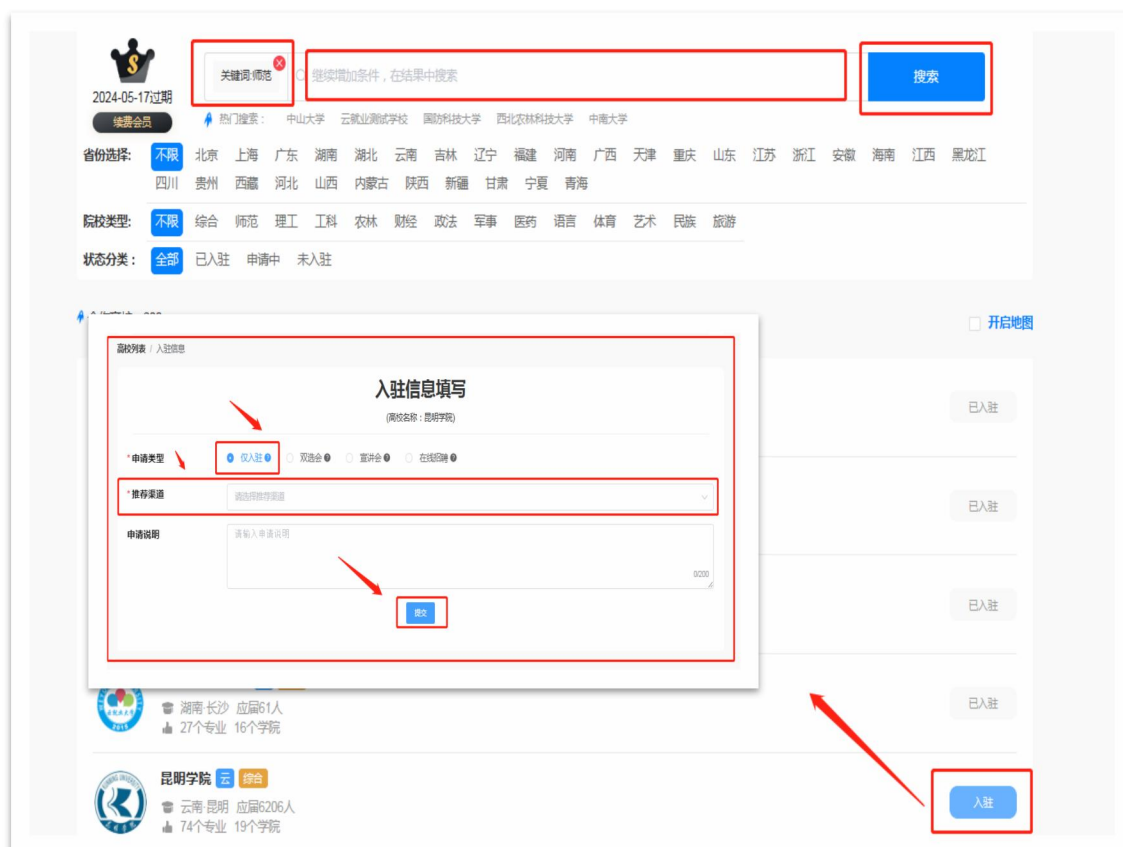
2024-05-17过期
续费会员

关键词:师范
继续增加条件，在结果中搜索
搜索

热门搜索： 中山大学 云就业测试学校 国防科技大学 西北农林科技大学 中南大学

省份选择: 不限 北京 上海 广东 湖南 湖北 云南 吉林 辽宁 福建 河南 广西 天津 重庆 山东 江苏 浙江 安徽 海南 江西 黑龙江 四川 贵州 西藏 河北 山西 内蒙古 陕西 新疆 甘肃 宁夏 青海

院校类型: 不限 综合 师范 理工 工科 农林 财经 政法 军事 医药 语言 体育 艺术 民族 旅游

状态分类: 全部 已入驻 申请中 未入驻

开启地图

高校列表 / 入驻信息

入驻信息填写

(高校名称：昆明学院)

* 申请类型 仅入驻 双选会 宣讲会 在线招聘

* 推荐渠道 请选择推荐渠道

申请说明 请输入申请说明 0/200

提交

已入驻
已入驻
已入驻
已入驻

湖南 长沙 应届61人
27个专业 16个学院

昆明学院 云 综合
云南 昆明 应届6206人
74个专业 19个学院

入驻